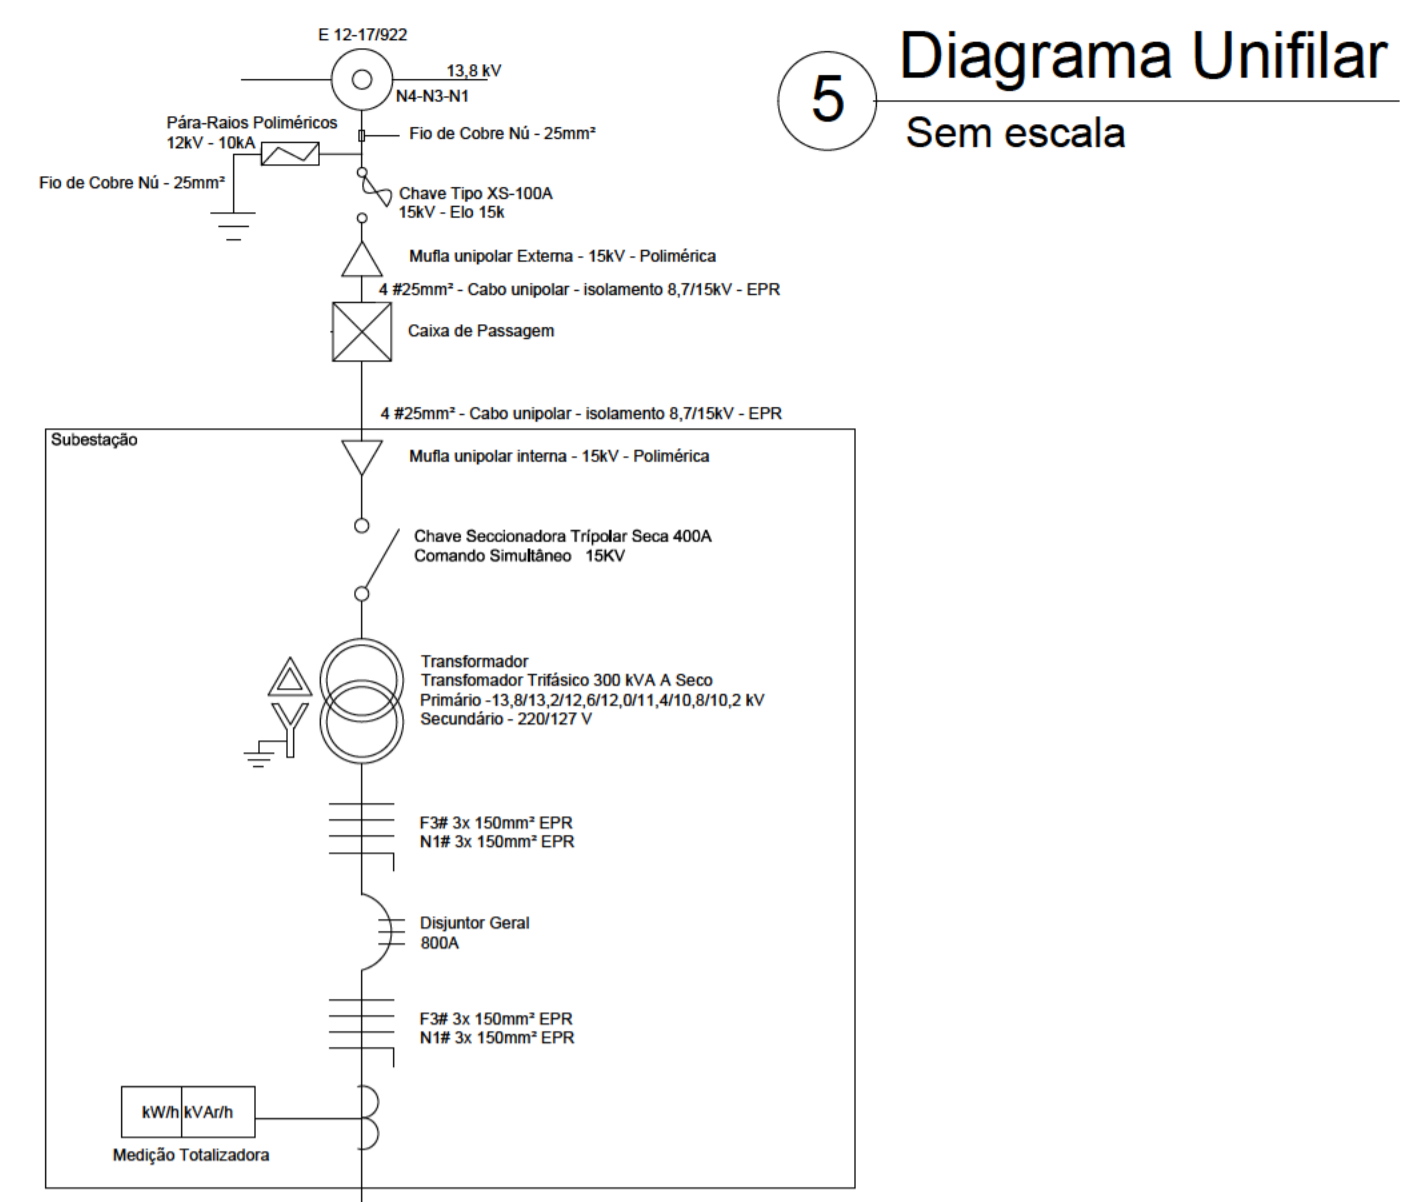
5 Diagrama Unifilar
Sem escala

E 12-17/922
13,8 kV
N4-N3-N1
Pára-Raios Poliméricos
12kV - 10kA
Fio de Cobre Nú - 25mm²
Fio de Cobre Nú - 25mm²
Chave Tipo XS-100A
15kV - Elo 15k
Mufla unipolar Externa - 15kV - Polimérica
4 #25mm² - Cabo unipolar - isolamento 8,7/15kV - EPR
Caixa de Passagem
4 #25mm² - Cabo unipolar - isolamento 8,7/15kV - EPR
Subestação
Mufla unipolar interna - 15kV - Polimérica
Chave Seccionadora Trípolar Seca 400A
Comando Simultâneo 15KV
Transformador
Transfomador Trifásico 300 kVA A Seco
Primário -13,8/13,2/12,6/12,0/11,4/10,8/10,2 kV
Secundário - 220/127 V
F3# 3x 150mm² EPR
N1# 3x 150mm² EPR
Disjuntor Geral
800A
F3# 3x 150mm² EPR
N1# 3x 150mm² EPR
kW/h kVAr/h
Medição Totalizadora